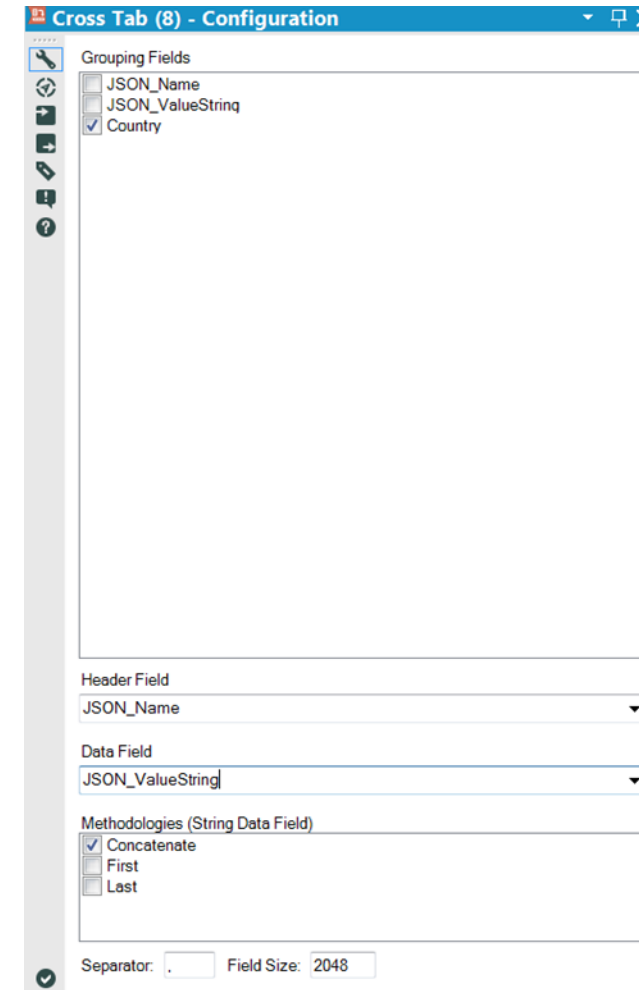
Cross Tab (8) - Configuration

Grouping Fields
JSON_Name
JSON_ValueString
Country

Header Field
JSON_Name

Data Field
JSON_ValueString

Methodologies (String Data Field)
Concatenate
First
Last

Separator: ,
Field Size: 2048